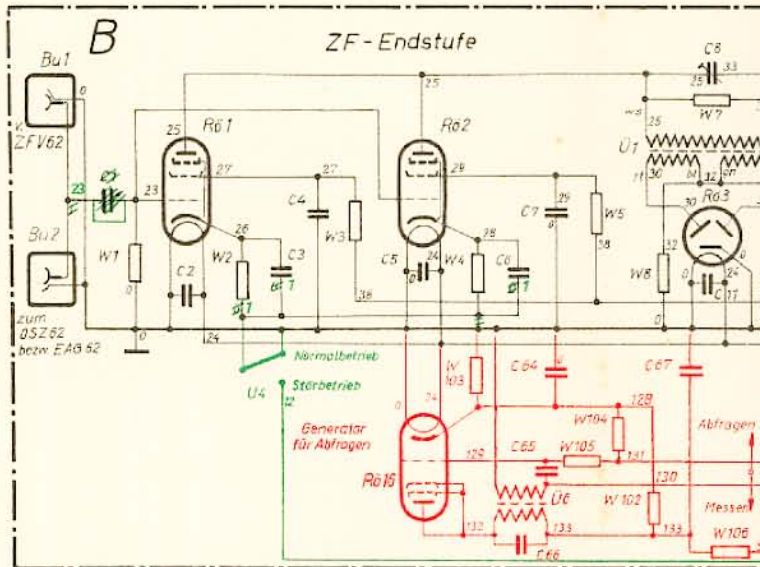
B

ZF-Endstufe

Bu1
v. ZFV62

Bu2
zum OSZ62 bzw. EAG62

23
23
0
W1
0
25
Rö1
27
C2
26
W2
C3
24
27
C4
W3
28
25
Rö2
29
C5
24
W4
28
C6
C7
29
W5
28
C8
35
33
W7
25
Ü1
30
31
32
Rö3
30
32
W8
24
C11
0

Normalbetrieb
Störbetrieb
U4
12

W 103
C64
C67
Generator für Abfragen
0
34
W104
128
C65
W105
131
129
Rö16
Ü6
W102
130
132
133
133
C66
W106
Abfragen
Messen